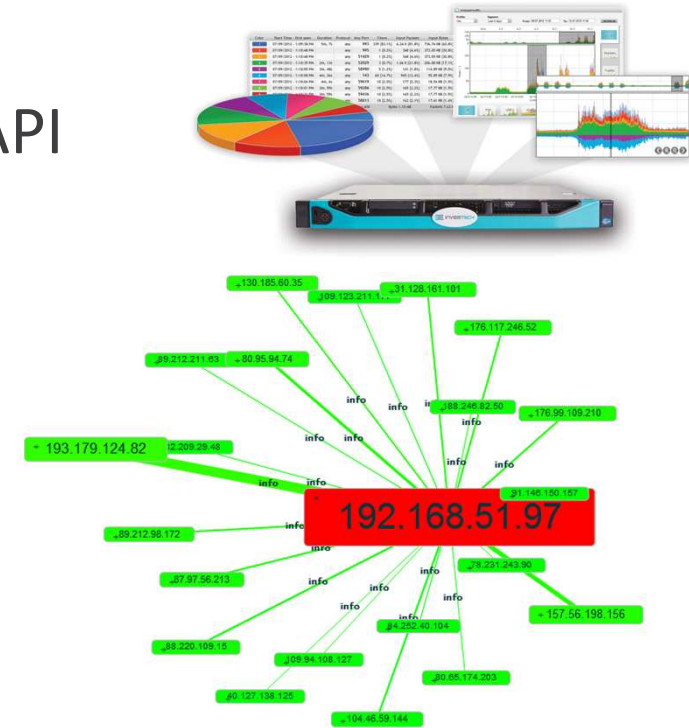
API

FVESTECH

130.185.60.35
109.123.211.1
31.128.161.101
176.117.246.52
89.212.211.63
80.95.94.74
info
info
188.246.82.50
176.99.109.210
info
info
info
193.179.124.82
2.209.29.48
info
info
info
91.146.150.157
192.168.51.97
89.212.98.172
info
78.231.243.90
87.97.56.213
info
info
157.56.198.156
info
info
84.252.40.104
88.220.109.15
109.94.108.127
80.65.174.203
40.127.138.125
104.46.59.144